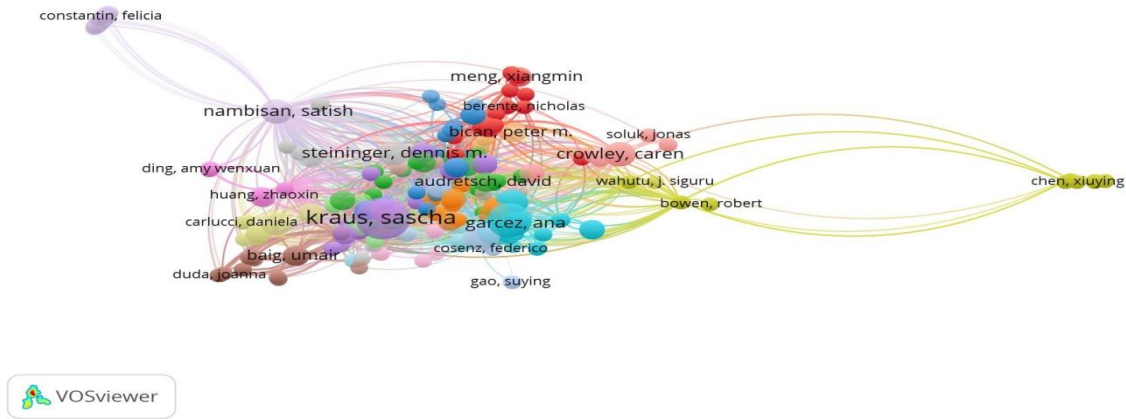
constantin, felicia

meng, xiangmin

berente, nicholas

nambisan, satish

bican, peter m.

soluk, jonas

steininger, dennis m.

crowley, caren

ding, amy wenxuan

audretsch, david

wahutu, j. siguru

chen, xiuying

huang, zhaoxin

bowen, robert

carlucci, daniela

kraus, sascha

garcez, ana

cosenz, federico

baig, umair

duda, joanna

gao, suying

VOSviewer